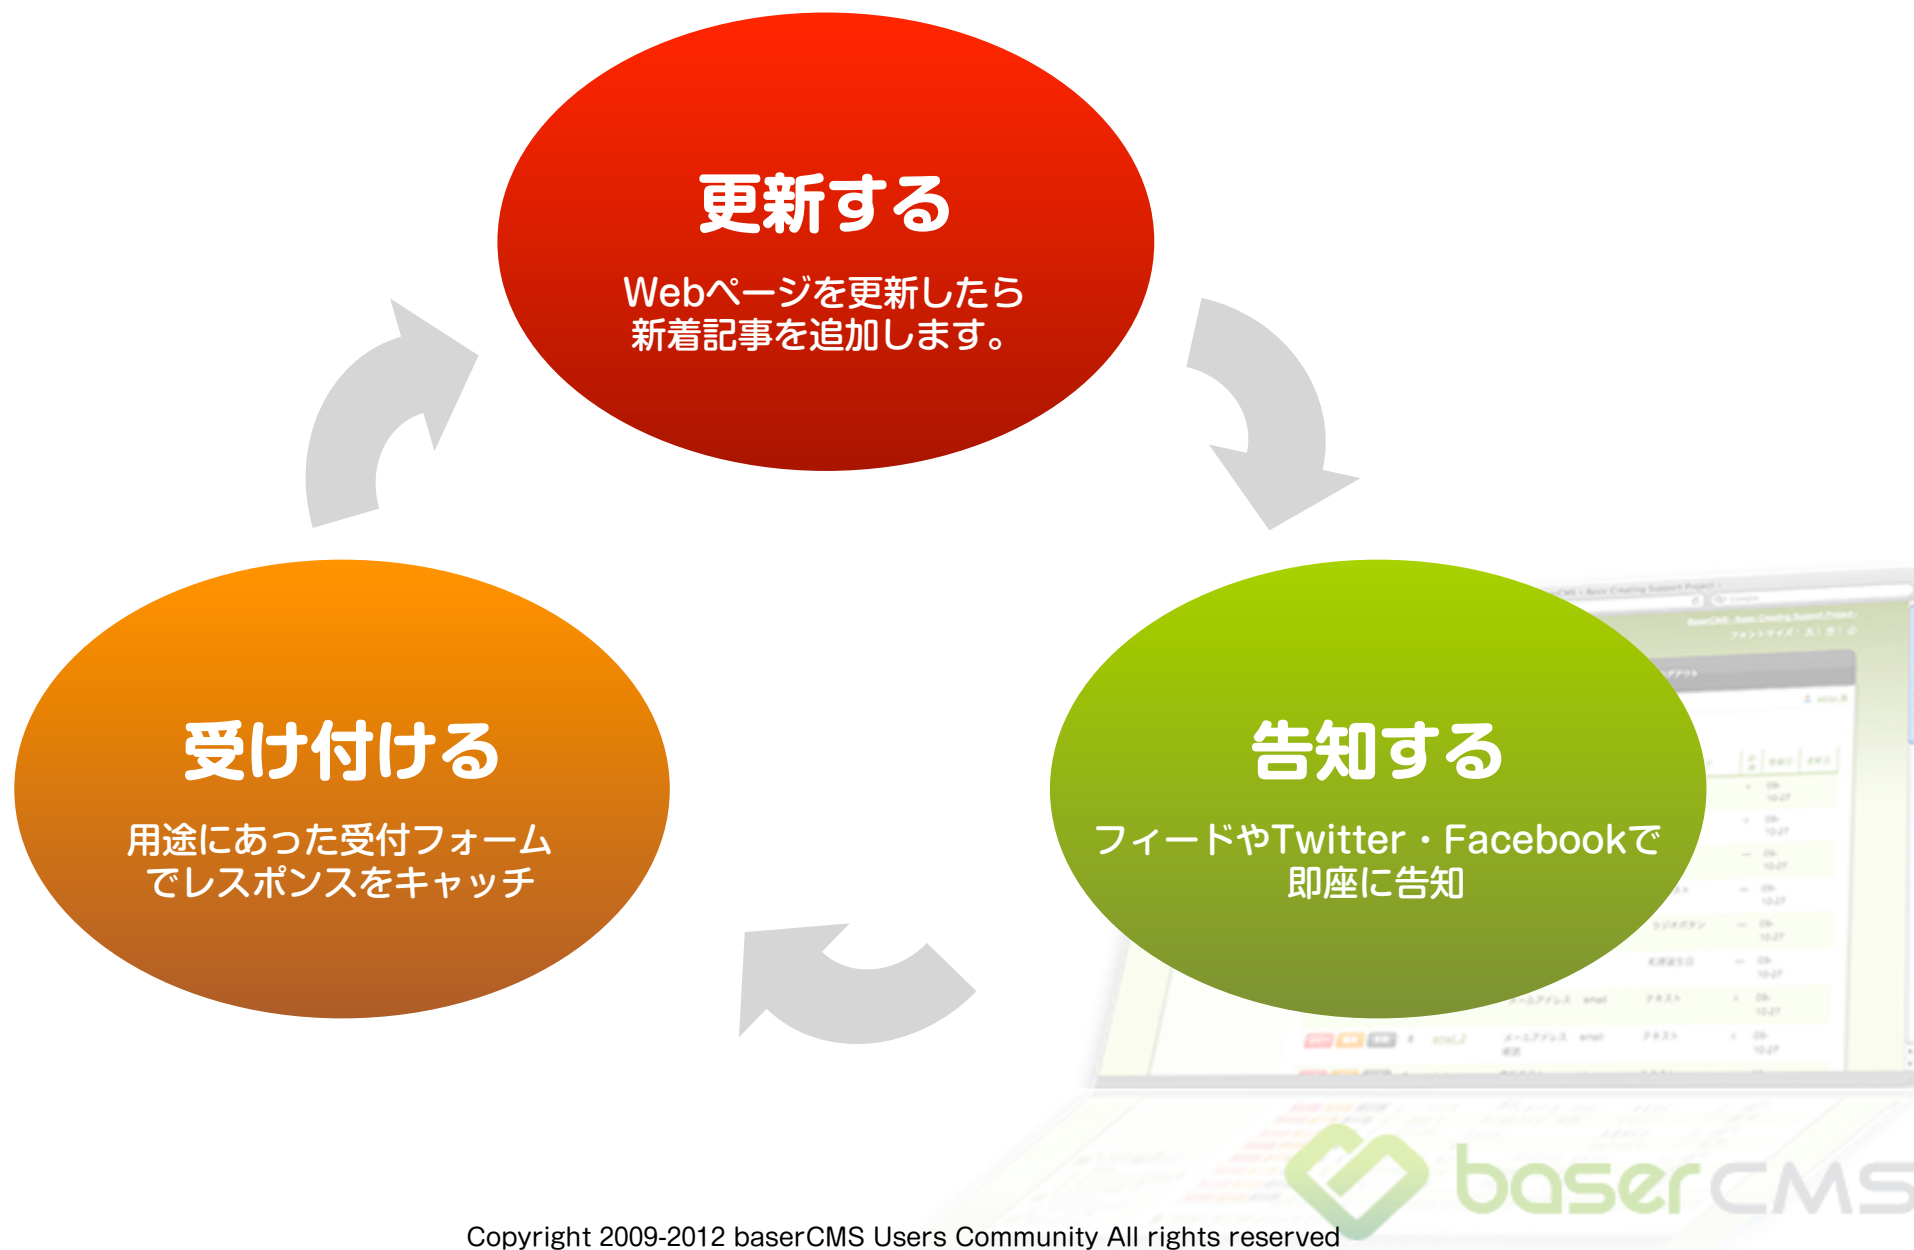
更新する

Webページを更新したら
新着記事を追加します。

受け付ける

用途にあった受付フォーム
でレスポンスをキャッチ

告知する

フィードやTwitter・Facebookで
即座に告知

baserCMS

Copyright 2009-2012 baserCMS Users Community All rights reserved